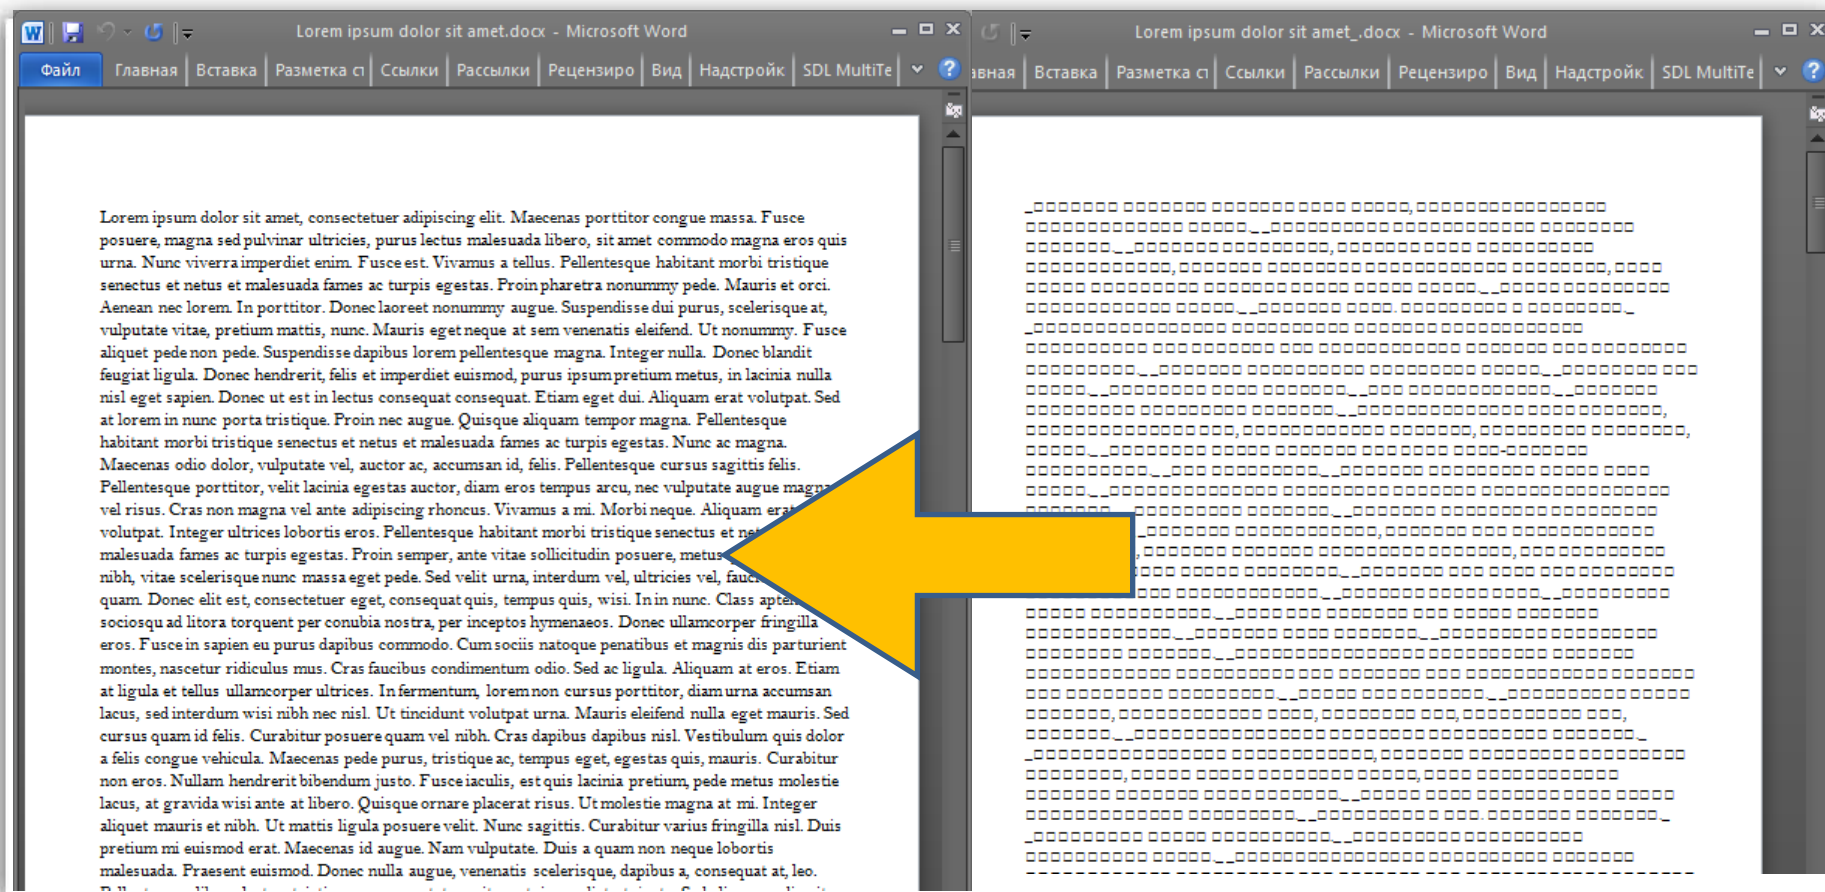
Lorem ipsum dolor sit amet.docx - Microsoft Word

Файл | Главная | Вставка | Разметка ст | Ссылки | Рассылки | Рецензиро | Вид | Надстройк | SDL MultiTe

Lorem ipsum dolor sit amet, consectetuer adipiscing elit. Maecenas porttitor congue massa. Fusce posuere, magna sed pulvinar ultricies, purus lectus malesuada libero, sit amet commodo magna eros quis urna. Nunc viverra imperdiet enim. Fusce est. Vivamus a tellus. Pellentesque habitant morbi tristique senectus et netus et malesuada fames ac turpis egestas. Proin pharetra nonummy pede. Mauris et orci. Aenean nec lorem. In porttitor. Donec laoreet nonummy augue. Suspendisse dui purus, scelerisque at, vulputate vitae, pretium mattis, nunc. Mauris eget neque at sem venenatis eleifend. Ut nonummy. Fusce aliquet pede non pede. Suspendisse dapibus lorem pellentesque magna. Integer nulla. Donec blandit feugiat ligula. Donec hendrerit, felis et imperdiet euismod, purus ipsum pretium metus, in lacinia nulla nisl eget sapien. Donec ut est in lectus consequat consequat. Etiam eget dui. Aliquam erat volutpat. Sed at lorem in nunc porta tristique. Proin nec augue. Quisque aliquam tempor magna. Pellentesque habitant morbi tristique senectus et netus et malesuada fames ac turpis egestas. Nunc ac magna. Maecenas odio dolor, vulputate vel, auctor ac, accumsan id, felis. Pellentesque cursus sagittis felis. Pellentesque porttitor, velit lacinia egestas auctor, diam eros tempus arcu, nec vulputate augue magna vel risus. Cras non magna vel ante adipiscing rhoncus. Vivamus a mi. Morbi neque. Aliquam erat volutpat. Integer ultrices lobortis eros. Pellentesque habitant morbi tristique senectus et ne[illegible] malesuada fames ac turpis egestas. Proin semper, ante vitae sollicitudin posuere, metus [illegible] nibh, vitae scelerisque nunc massa eget pede. Sed velit urna, interdum vel, ultricies vel, fauc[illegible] quam. Donec elit est, consectetuer eget, consequat quis, tempus quis, wisi. In in nunc. Class apte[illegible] sociosqu ad litora torquent per conubia nostra, per inceptos hymenaeos. Donec ullamcorper fringilla eros. Fusce in sapien eu purus dapibus commodo. Cum sociis natoque penatibus et magnis dis parturient montes, nascetur ridiculus mus. Cras faucibus condimentum odio. Sed ac ligula. Aliquam at eros. Etiam at ligula et tellus ullamcorper ultrices. In fermentum, lorem non cursus porttitor, diam urna accumsan lacus, sed interdum wisi nibh nec nisl. Ut tincidunt volutpat urna. Mauris eleifend nulla eget mauris. Sed cursus quam id felis. Curabitur posuere quam vel nibh. Cras dapibus dapibus nisl. Vestibulum quis dolor a felis congue vehicula. Maecenas pede purus, tristique ac, tempus eget, egestas quis, mauris. Curabitur non eros. Nullam hendrerit bibendum justo. Fusce iaculis, est quis lacinia pretium, pede metus molestie lacus, at gravida wisi ante at libero. Quisque ornare placerat risus. Ut molestie magna at mi. Integer aliquet mauris et nibh. Ut mattis ligula posuere velit. Nunc sagittis. Curabitur varius fringilla nisl. Duis pretium mi euismod erat. Maecenas id augue. Nam vulputate. Duis a quam non neque lobortis malesuada. Praesent euismod. Donec nulla augue, venenatis scelerisque, dapibus a, consequat at, leo. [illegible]

Lorem ipsum dolor sit amet_.docx - Microsoft Word

авная | Вставка | Разметка ст | Ссылки | Рассылки | Рецензиро | Вид | Надстройк | SDL MultiTe

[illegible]